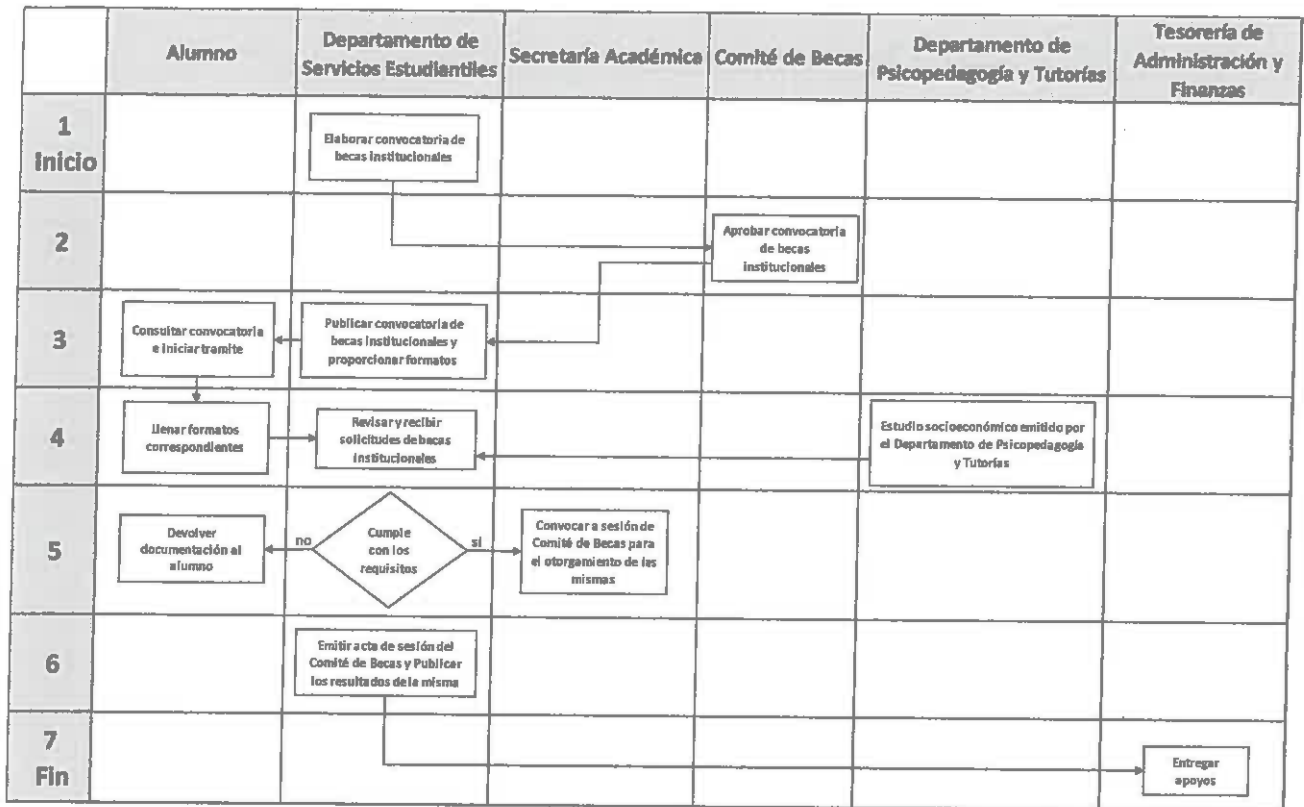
| | Alumno | Departamento de Servicios Estudiantiles | Secretaría Académica | Comité de Becas | Departamento de Psicopedagogía y Tutorías | Tesorería de Administración y Finanzas |
|---|---|---|---|---|---|---|
| 1 Inicio | | Elaborar convocatoria de becas institucionales | | | | |
| 2 | | | | Aprobar convocatoria de becas institucionales | | |
| 3 | Consultar convocatoria e iniciar tramite | Publicar convocatoria de becas institucionales y proporcionar formatos | | | | |
| 4 | Llenar formatos correspondientes | Revisar y recibir solicitudes de becas institucionales | | | Estudio socioeconómico emitido por el Departamento de Psicopedagogía y Tutorías | |
| 5 | Devolver documentación al alumno | no Cumple con los requisitos si | Convocar a sesión de Comité de Becas para el otorgamiento de las mismas | | | |
| 6 | | Emitir acta de sesión del Comité de Becas y Publicar los resultados de la misma | | | | |
| 7 Fin | | | | | | Entregar apoyos |